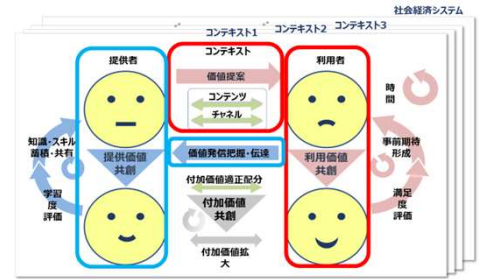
社会経済システム
コンテキスト3
コンテキスト2
コンテキスト1
コンテキスト
提供者
価値提案
利用者
コンテンツ
チャネル
時間
知識・スキル蓄積・共有
提供価値共創
価値発信把握・伝達
事前期待形成
学習度評価
利用価値共創
付加価値適正配分
付加価値共創
満足度評価
付加価値拡大